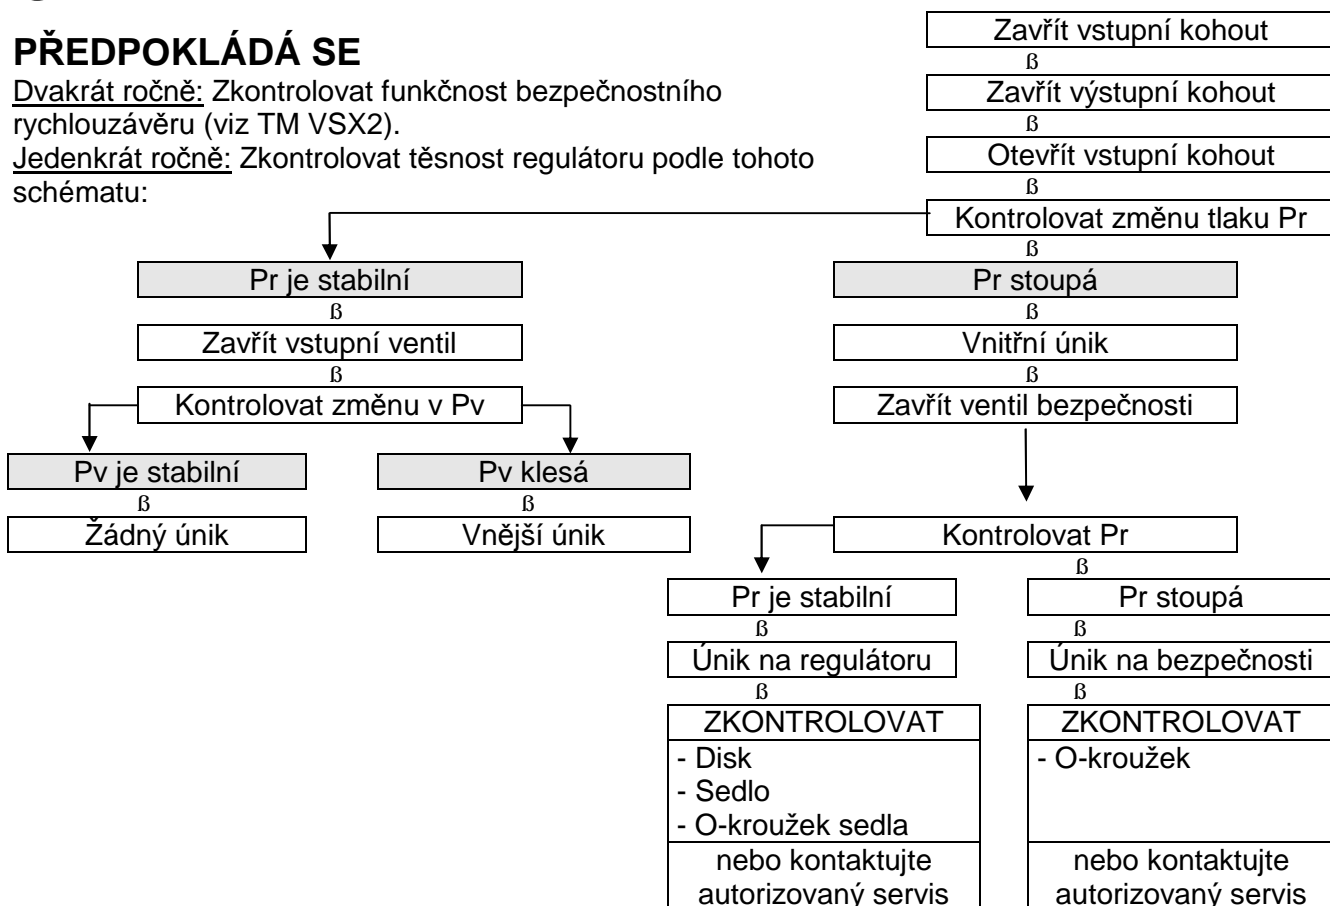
PŘEDPOKLÁDÁ SE

Dvakrát ročně: Zkontrolovat funkčnost bezpečnostního rychlouzávěru (viz TM VSX2).

Jedenkrát ročně: Zkontrolovat těsnost regulátoru podle tohoto schématu:

Zavřít vstupní kohout
ß
Zavřít výstupní kohout
ß
Otevřít vstupní kohout
ß
Kontrolovat změnu tlaku Pr
ß

Pr je stabilní
ß
Zavřít vstupní ventil
ß
Kontrolovat změnu v Pv

Pv je stabilní
ß
Žádný únik

Pv klesá
ß
Vnější únik

Pr stoupá
ß
Vnitřní únik
ß
Zavřít ventil bezpečnosti

Kontrolovat Pr
ß

Pr je stabilní
ß
Únik na regulátoru
ß
ZKONTROLOVAT
- Disk
- Sedlo
- O-kroužek sedla
nebo kontaktujte autorizovaný servis

Pr stoupá
ß
Únik na bezpečnosti
ß
ZKONTROLOVAT
- O-kroužek
nebo kontaktujte autorizovaný servis